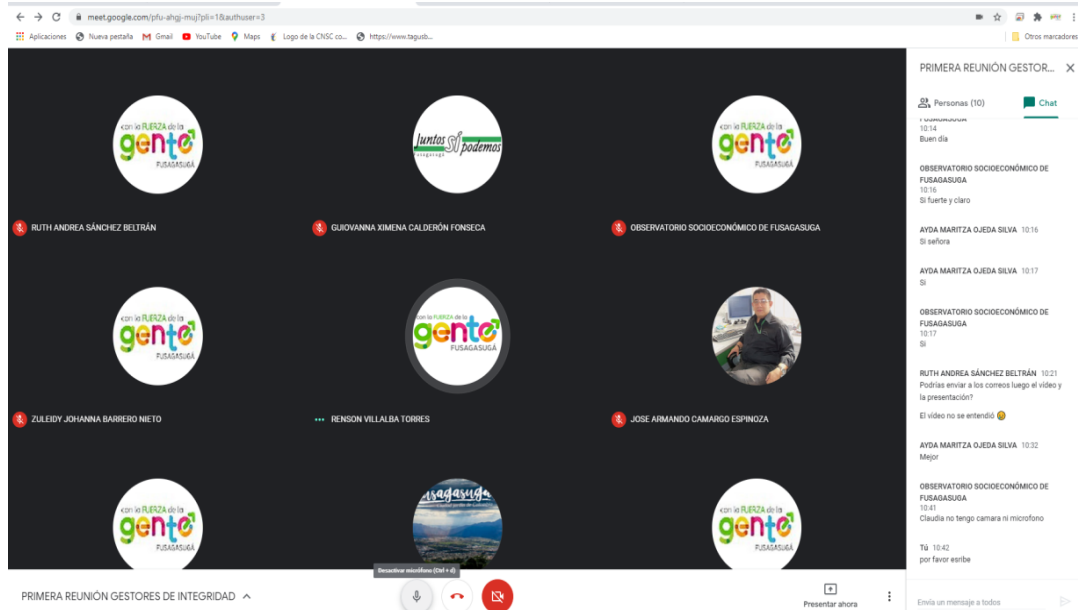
meet.google.com/pfu-ahgj-muj?pli=1&authuser=3

Aplicaciones Nueva pestaña Gmail YouTube Maps Logo de la CNSC co... https://www.tagusb... Otros marcadores

con la FUERZA de la gente FUSAGASUGÁ
RUTH ANDREA SÁNCHEZ BELTRÁN

Juntos Sí podemos Fusagasugá
GUIOVANNA XIMENA CALDERÓN FONSECA

con la FUERZA de la gente FUSAGASUGÁ
OBSERVATORIO SOCIOECONÓMICO DE FUSAGASUGA

con la FUERZA de la gente FUSAGASUGÁ
ZULEIDY JOHANNA BARRERO NIETO

con la FUERZA de la gente FUSAGASUGÁ
RENSON VILLALBA TORRES

JOSE ARMANDO CAMARGO ESPINOZA

con la FUERZA de la gente FUSAGASUGÁ

Fusagasuga

con la FUERZA de la gente FUSAGASUGÁ

PRIMERA REUNIÓN GESTORES DE INTEGRIDAD

Desactivar micrófono (Ctrl + d)

Presentar ahora

PRIMERA REUNIÓN GESTOR...

Personas (10)
Chat

FUSAGASUGA
10:14
Buen día

OBSERVATORIO SOCIOECONÓMICO DE FUSAGASUGA
10:16
Si fuerte y claro

AYDA MARITZA OJEDA SILVA 10:16
Si señora

AYDA MARITZA OJEDA SILVA 10:17
Si

OBSERVATORIO SOCIOECONÓMICO DE FUSAGASUGA
10:17
Si

RUTH ANDREA SÁNCHEZ BELTRÁN 10:21
Podrías enviar a los correos luego el video y la presentación?

El video no se entendió 😀

AYDA MARITZA OJEDA SILVA 10:32
Mejor

OBSERVATORIO SOCIOECONÓMICO DE FUSAGASUGA
10:41
Claudia no tengo camara ni microfono

Tú 10:42
por favor esribe

Envía un mensaje a todos